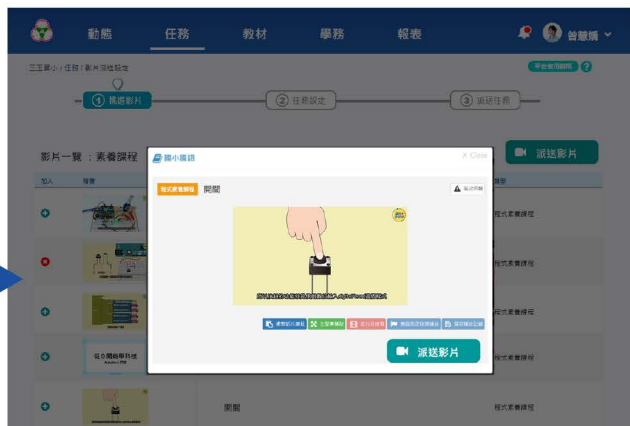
動態 任務 教材 學務 報表 曾馨嫻

三王單小 | 任務 | 影片派送設定

平台使用說明 ?

① 挑選影片 ② 任務設定 ③ 派送任務

影片一覽 ：素養課程

派送影片

加入 標題 類型

程式素養課程

程式素養課程

程式素養課程

程式素養課程

開關 程式素養課程

國小國語 × Close

程式素養課程 開關

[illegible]

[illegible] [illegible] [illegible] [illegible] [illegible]

派送影片